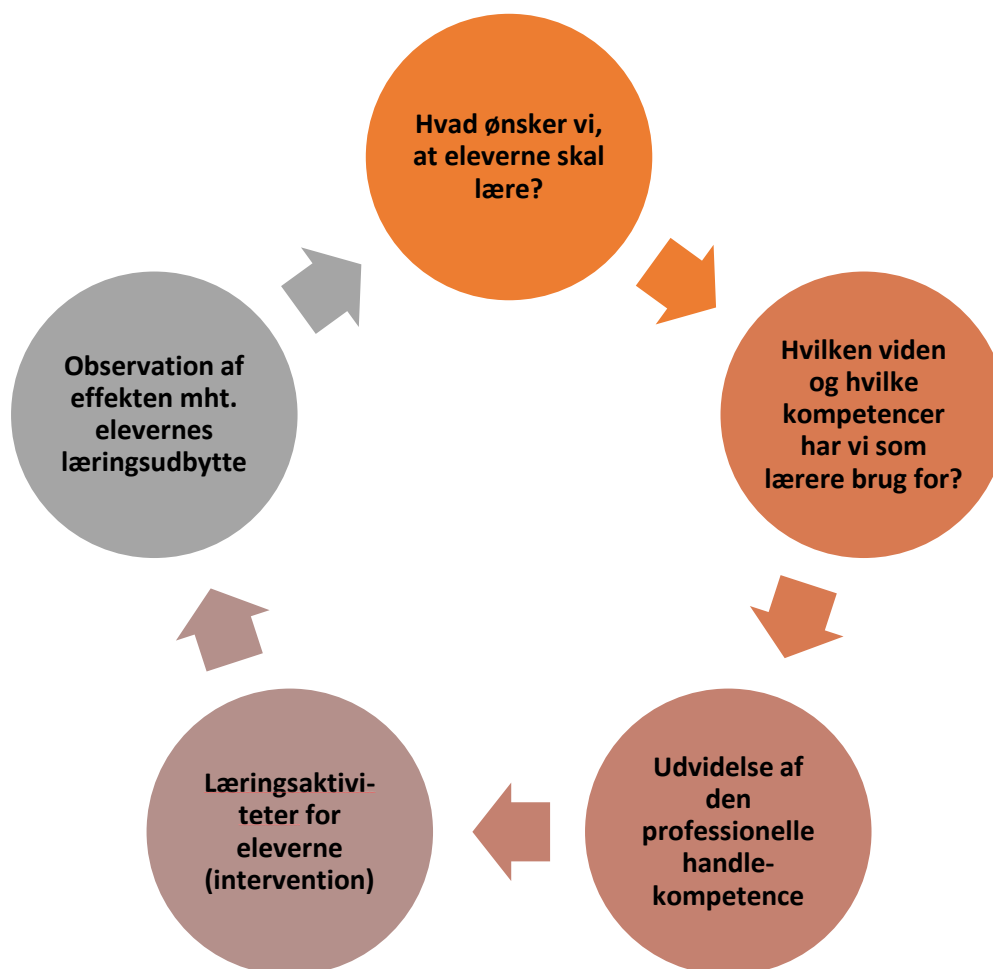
Hvad ønsker vi, at eleverne skal lære?

Hvilken viden og hvilke kompetencer har vi som lærere brug for?

Udvidelse af den professionelle handlekompetence

Læringsaktiviteter for eleverne (intervention)

Observation af effekten mht. elevernes læringsudbytte